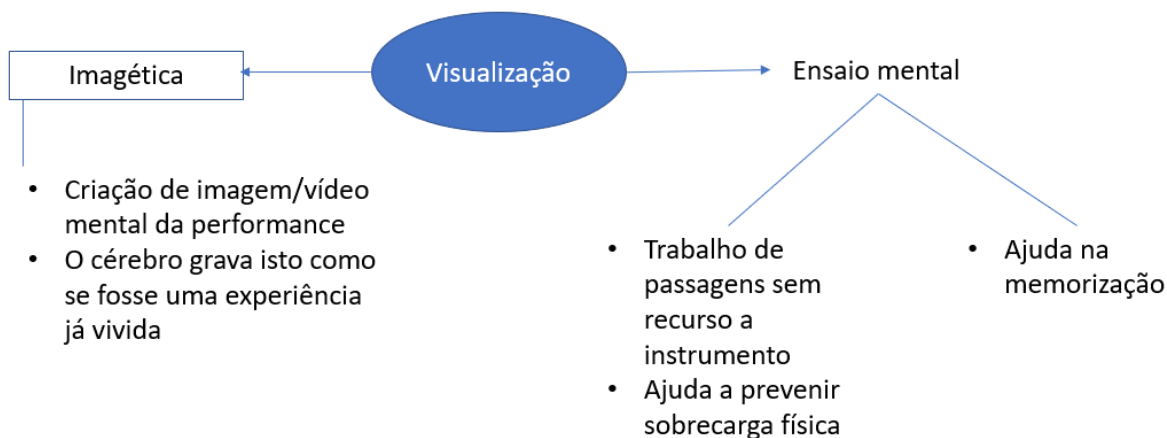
Imagética

Visualização

Ensaio mental

- Criação de imagem/vídeo mental da performance
- O cérebro grava isto como se fosse uma experiência já vivida

- Trabalho de passagens sem recurso a instrumento
- Ajuda a prevenir sobrecarga física

- Ajuda na memorização